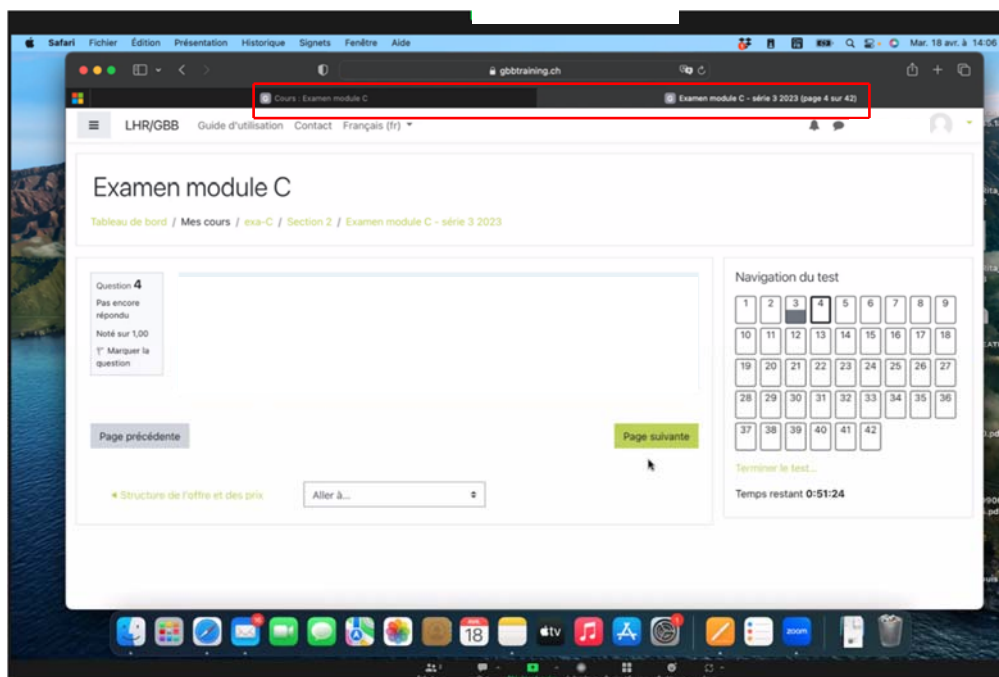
Safari Fichier Édition Présentation Historique Signets Fenêtre Aide

Mar. 18 avr. à 14:06

gbbtraining.ch

Cours : Examen module C

Examen module C - série 3 2023 (page 4 sur 42)

LHR/GBB Guide d'utilisation Contact Français (fr)

Examen module C

Tableau de bord / Mes cours / exa-C / Section 2 / Examen module C - série 3 2023

Question 4
Pas encore répondu
Noté sur 1,00
Marquer la question

Page précédente

Page suivante

◄ Structure de l'offre et des prix

Aller à...

Navigation du test

| 1 | 2 | 3 | 4 | 5 | 6 | 7 | 8 | 9 |
|---|---|---|---|---|---|---|---|---|
| 10 | 11 | 12 | 13 | 14 | 15 | 16 | 17 | 18 |
| 19 | 20 | 21 | 22 | 23 | 24 | 25 | 26 | 27 |
| 28 | 29 | 30 | 31 | 32 | 33 | 34 | 35 | 36 |
| 37 | 38 | 39 | 40 | 41 | 42 | | | |

Terminer le test...

Temps restant 0:51:24

18